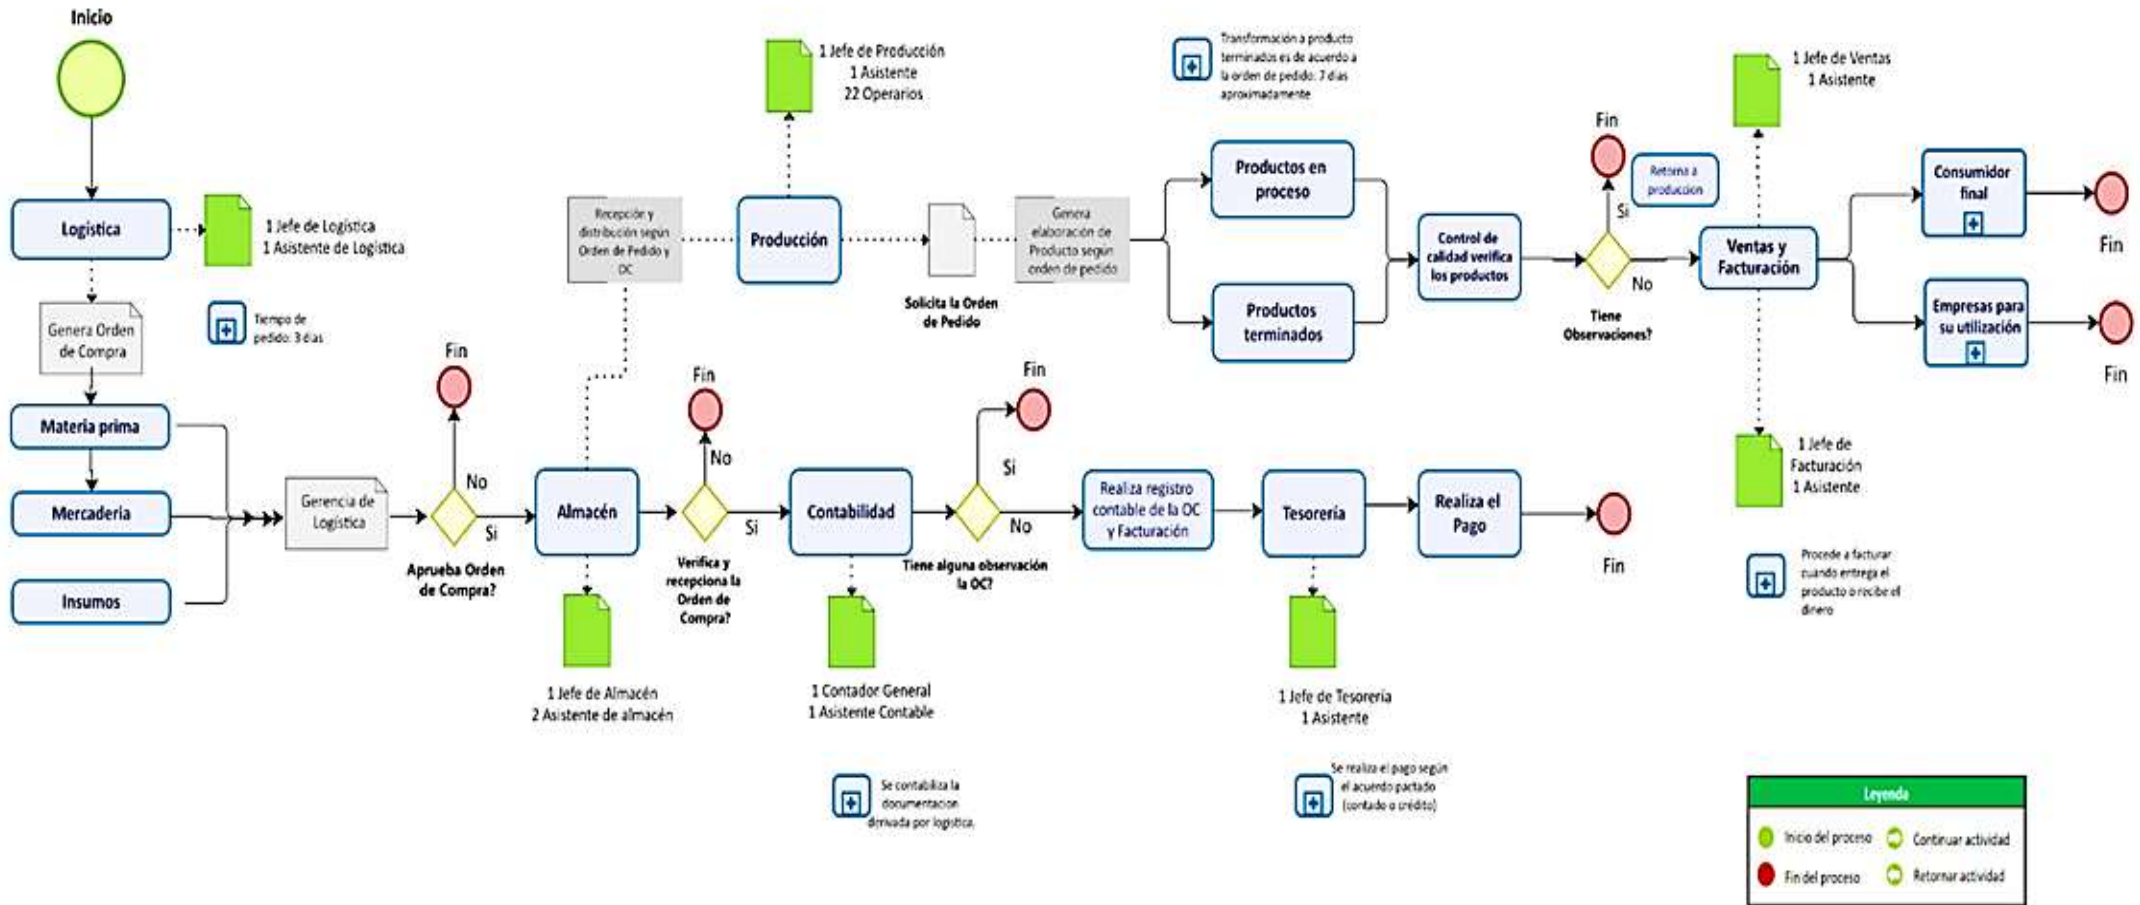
Inicio

Logística

1 Jefe de Logística
1 Asistente de Logística

Genera Orden de Compra

Tiempo de pedido: 3 días

Materia prima

Mercadería

Insumos

Gerencia de Logística

Fin

No

Si

Aprueba Orden de Compra?

Recepción y distribución según Orden de Pedido y OC

Almacén

1 Jefe de Almacén
2 Asistente de almacén

Fin

No

Si

Verifica y recepciona la Orden de Compra?

1 Jefe de Producción
1 Asistente
22 Operarios

Producción

Solicita la Orden de Pedido

Genera elaboración de Producto según orden de pedido

Contabilidad

1 Contador General
1 Asistente Contable

Se contabiliza la documentacion derivada por logística.

Fin

Si

No

Tiene alguna observación la OC?

Realiza registro contable de la OC y Facturación

Transformación a producto terminados es de acuerdo a la orden de pedido: 7 días aproximadamente

Productos en proceso

Productos terminados

Control de calidad verifica los productos

Tesorería

1 Jefe de Tesorería
1 Asistente

Se realiza el pago según el acuerdo pactado (contado o crédito)

Realiza el Pago

Fin

Fin

Retorna a producción

Si

No

Tiene Observaciones?

1 Jefe de Ventas
1 Asistente

Ventas y Facturación

1 Jefe de Facturación
1 Asistente

Procede a facturar cuando entrega el producto o recibe el dinero

Consumidor final

Fin

Empresas para su utilización

Fin

Leyenda
Inicio del proceso
Continuar actividad
Fin del proceso
Retornar actividad